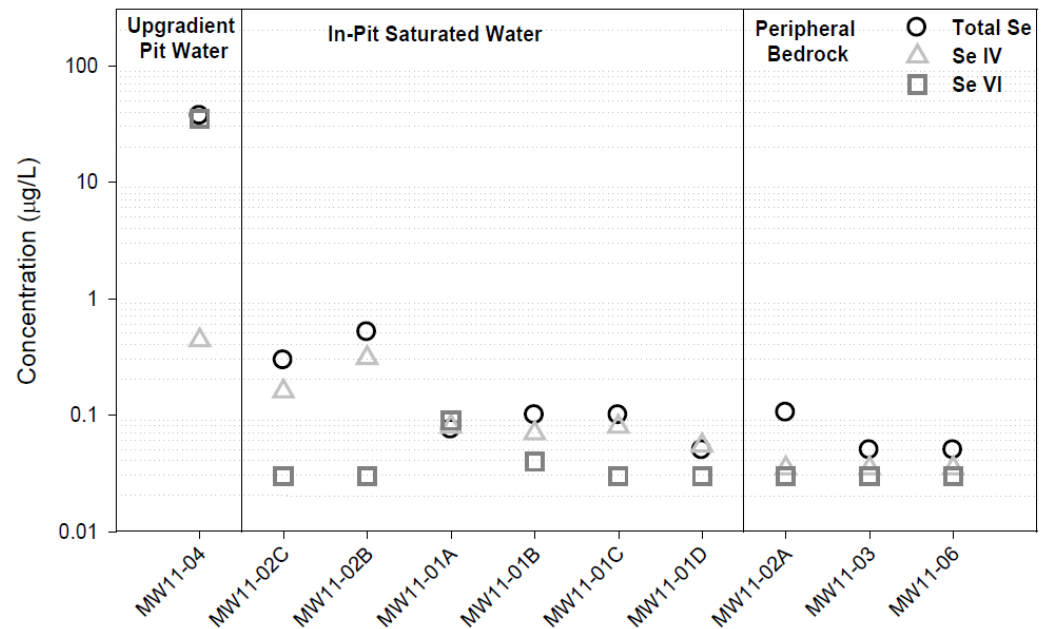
Upgradient Pit Water

In-Pit Saturated Water

Peripheral Bedrock

Total Se
Se IV
Se VI

Concentration (µg/L)

100
10
1
0.1
0.01

MW11-04
MW11-02C
MW11-02B
MW11-01A
MW11-01B
MW11-01C
MW11-01D
MW11-02A
MW11-03
MW11-06